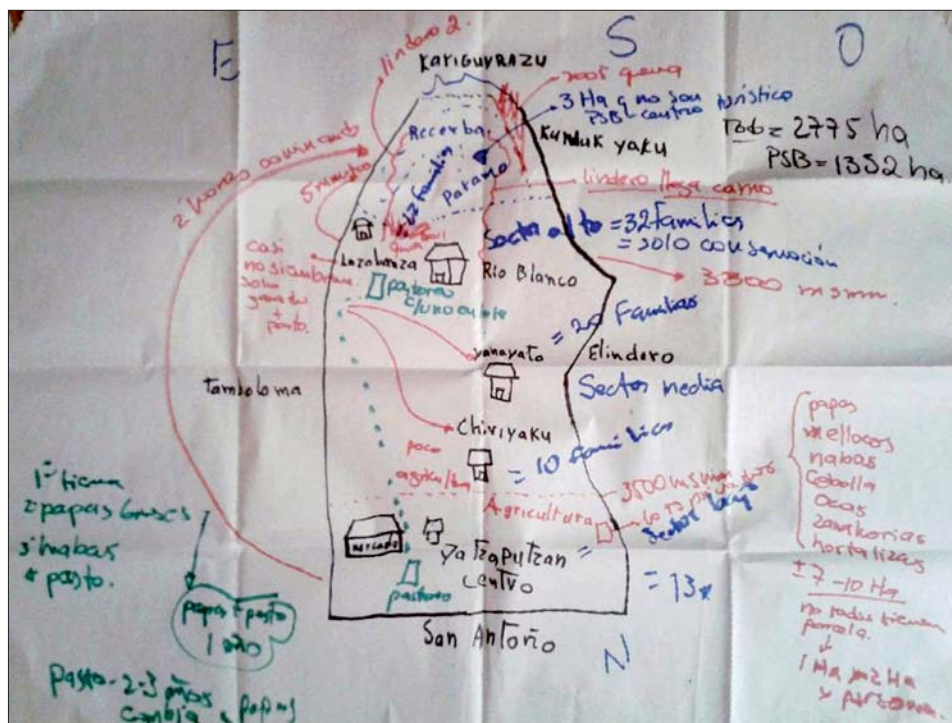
E

S

O

lindero 2.

KARIGUYRAZU

2005 quema

3 Ha q no son PSB centro

turistico

KUNUK YAKU

Tob = 2775 ha

PSB = 1352 ha

2 lomas comunal

Reserva

5 minutos

12 familias

Paramo

lindero llega camino

Sector alto = 32 familias

= 3010 conservación

3800 msnm.

casi no siembran solo ganado + pasto.

Lazabraza

Rio Blanco

pastoreo (lluvia o sol)

= 20 Familias

Yanayato

Elindero

Tambo loma

Sector medio

Chiriyaku

poco agricultura

= 10 familias

papas
ellocos
nabos
Cebolla
Ocas
zanahorias
hortalizas
± 7 - 10 Ha
no todos tienen parcela.

1 Ha a 2 Ha y pastoreo

1° tierra
2 papas brases
3 habas
4 pasto.

3500 msnm

lo ta produce

Agricultura

Sector bajo

Mercado

Yatzaputzan centro

= 13

papas + pasto 1 año

pastoreo

San Antonio

N

Pasto - 2-3 años cambia a papas